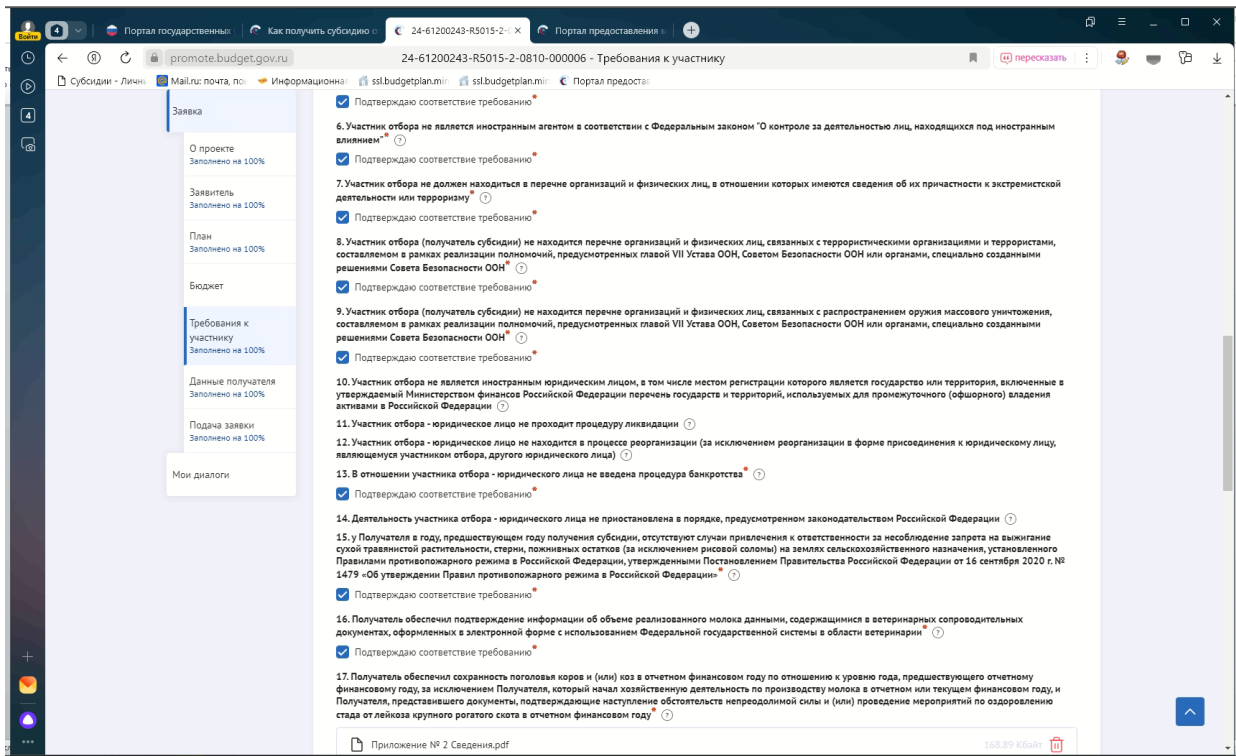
Войти 4 Портал государственных Как получить субсидию 24-61200243-R5015-2 Портал предоставления

promote.budget.gov.ru 24-61200243-R5015-2-0810-000006 - Требования к участнику

пересказать

Субсидии - Личны Mail.ru: почта, по Информационна ssl.budgetplan.mi ssl.budgetplan.mi Портал предоста

Заявка

О проекте
Заполнено на 100%

Заявитель
Заполнено на 100%

План
Заполнено на 100%

Бюджет

Требования к участнику
Заполнено на 100%

Данные получателя
Заполнено на 100%

Подача заявки
Заполнено на 100%

Мои диалоги

Подтверждаю соответствие требованию*

6. Участник отбора не является иностранным агентом в соответствии с Федеральным законом "О контроле за деятельностью лиц, находящихся под иностранным влиянием"*

Подтверждаю соответствие требованию*

7. Участник отбора не должен находиться в перечне организаций и физических лиц, в отношении которых имеются сведения об их причастности к экстремистской деятельности или терроризму*

Подтверждаю соответствие требованию*

8. Участник отбора (получатель субсидии) не находится перечне организаций и физических лиц, связанных с террористическими организациями и террористами, составляемом в рамках реализации полномочий, предусмотренных главой VII Устава ООН, Советом Безопасности ООН или органами, специально созданными решениями Совета Безопасности ООН*

Подтверждаю соответствие требованию*

9. Участник отбора (получатель субсидии) не находится перечне организаций и физических лиц, связанных с распространением оружия массового уничтожения, составляемом в рамках реализации полномочий, предусмотренных главой VII Устава ООН, Советом Безопасности ООН или органами, специально созданными решениями Совета Безопасности ООН*

Подтверждаю соответствие требованию*

10. Участник отбора не является иностранным юридическим лицом, в том числе местом регистрации которого является государство или территория, включенные в утверждаемый Министерством финансов Российской Федерации перечень государств и территорий, используемых для промежуточного (офшорного) владения активами в Российской Федерации

11. Участник отбора - юридическое лицо не проходит процедуру ликвидации

12. Участник отбора - юридическое лицо не находится в процессе реорганизации (за исключением реорганизации в форме присоединения к юридическому лицу, являющемуся участником отбора, другого юридического лица)

13. В отношении участника отбора - юридического лица не введена процедура банкротства*

Подтверждаю соответствие требованию*

14. Деятельность участника отбора - юридического лица не приостановлена в порядке, предусмотренном законодательством Российской Федерации

15. у Получателя в году, предшествующем году получения субсидии, отсутствуют случаи привлечения к ответственности за несоблюдение запрета на выжигание сухой травянистой растительности, стерни, пожнивных остатков (за исключением рисовой соломы) на землях сельскохозяйственного назначения, установленного Правилами противопожарного режима в Российской Федерации, утвержденными Постановлением Правительства Российской Федерации от 16 сентября 2020 г. № 1479 «Об утверждении Правил противопожарного режима в Российской Федерации»*

Подтверждаю соответствие требованию*

16. Получатель обеспечил подтверждение информации об объеме реализованного молока данными, содержащимися в ветеринарных сопроводительных документах, оформленных в электронной форме с использованием Федеральной государственной системы в области ветеринарии*

Подтверждаю соответствие требованию*

17. Получатель обеспечил сохранность поголовья коров и (или) коз в отчетном финансовом году по отношению к уровню года, предшествующего отчетному финансовому году, за исключением Получателя, который начал хозяйственную деятельность по производству молока в отчетном или текущем финансовом году, и Получателя, представившего документы, подтверждающие наступление обстоятельств непреодолимой силы и (или) проведение мероприятий по оздоровлению стада от лейкоза крупного рогатого скота в отчетном финансовом году*

Приложение № 2 Сведения.pdf 168.89 Кбайт